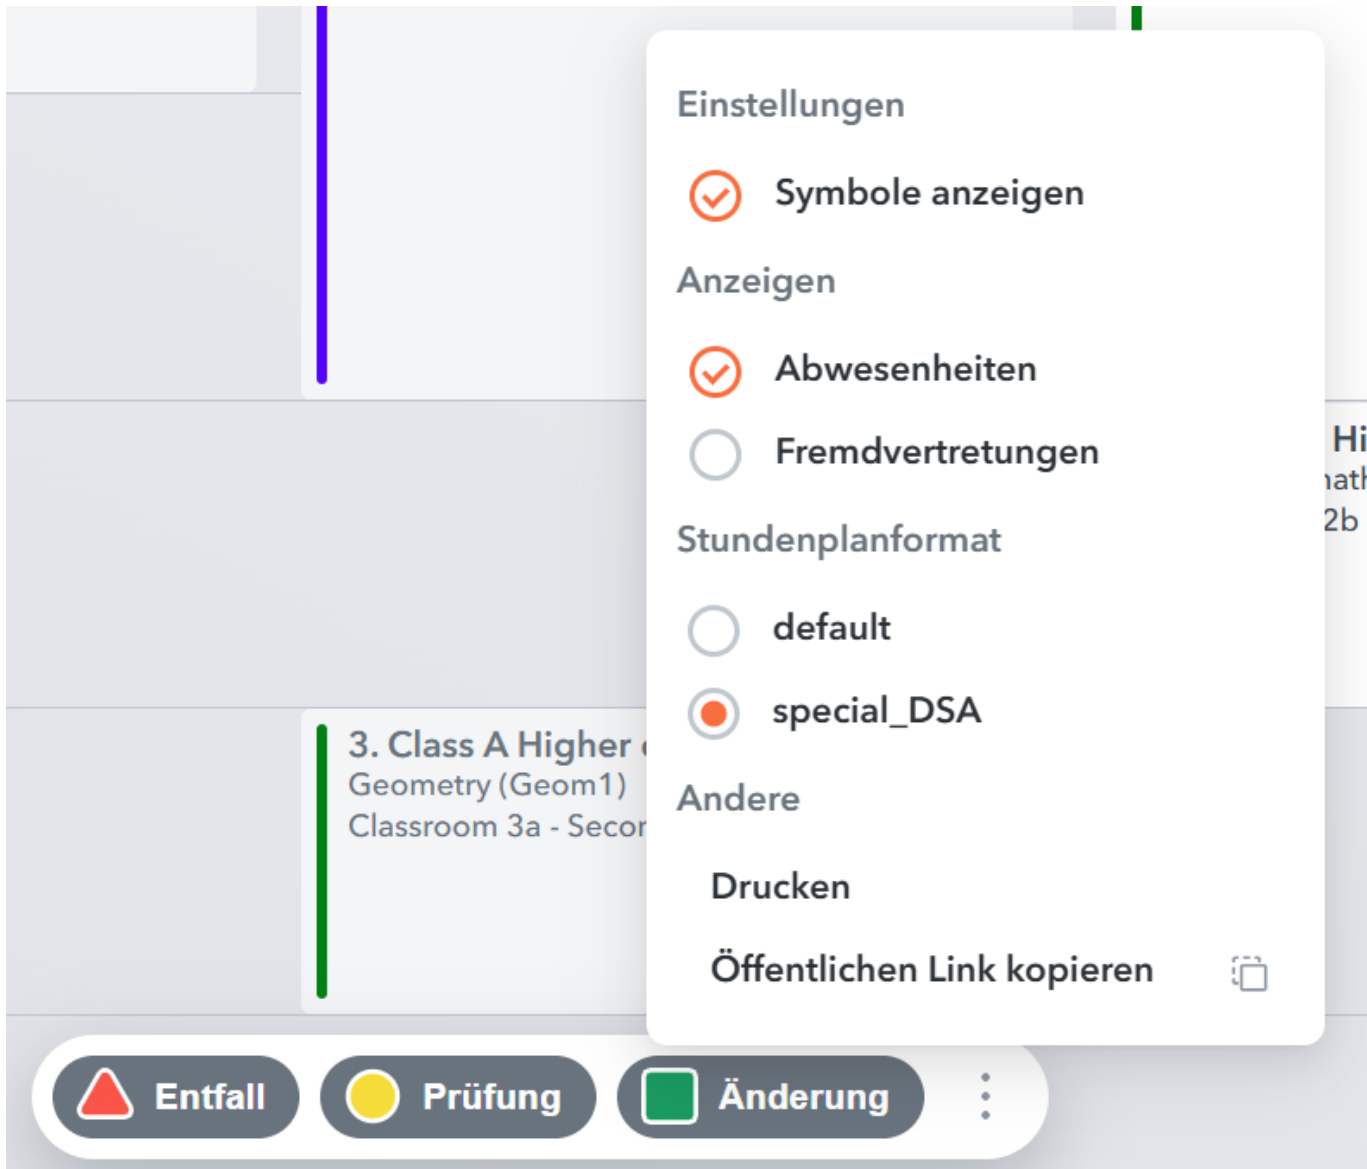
Einstellungen

Symbole anzeigen

Anzeigen

Abwesenheiten

Fremdvertretungen

Stundenplanformat

default

special_DSA

Andere

Drucken

Öffentlichen Link kopieren

Hi
ath
2b

3. Class A Higher
Geometry (Geom1)
Classroom 3a - Secor

Entfall

Prüfung

Änderung